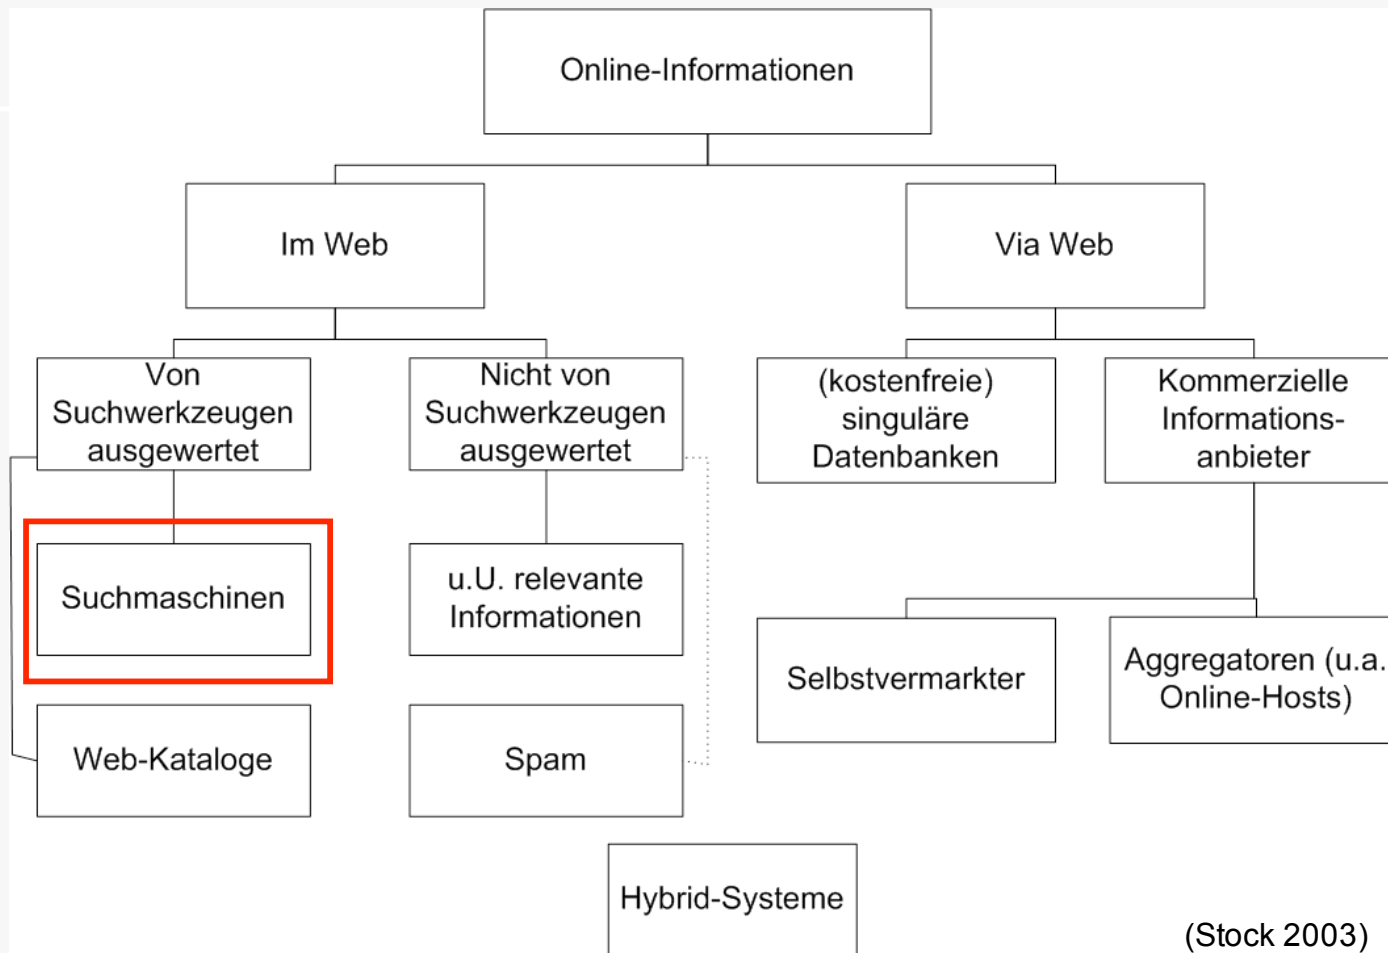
Online-Informationen

Im Web

Via Web

Von Suchwerkzeugen ausgewertet

Nicht von Suchwerkzeugen ausgewertet

(kostenfreie) singuläre Datenbanken

Kommerzielle Informations-anbieter

Suchmaschinen

u.U. relevante Informationen

Selbstvermarkter

Aggregatoren (u.a. Online-Hosts)

Web-Kataloge

Spam

Hybrid-Systeme

(Stock 2003)